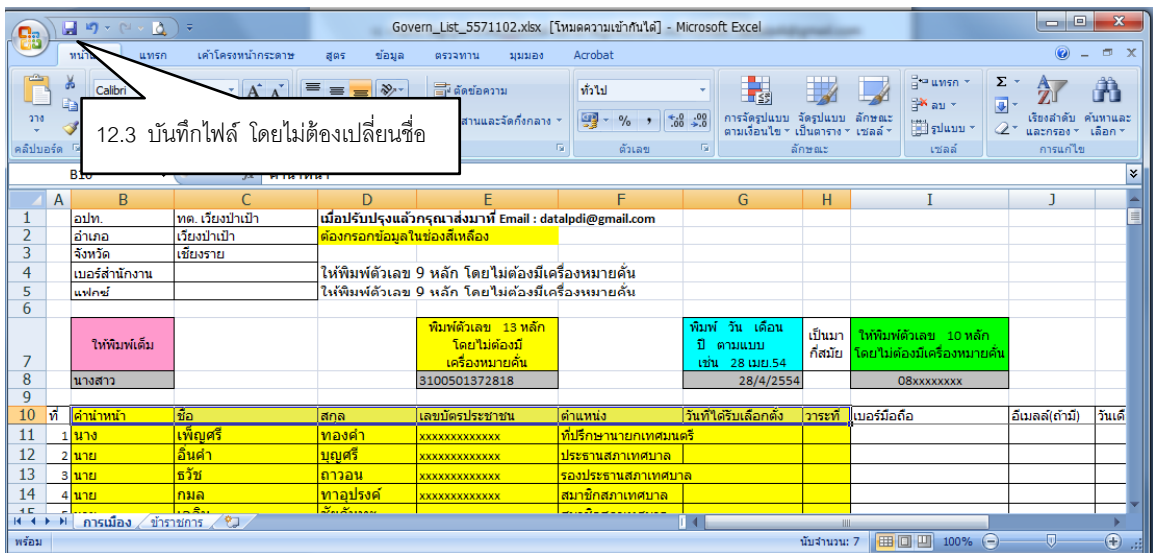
Govern_List_5571102.xlsx [โหมดความเข้ากันได้] - Microsoft Excel

หน้าแรก แทรก เค้าโครงหน้ากระดาษ สูตร ข้อมูล ตรวจทาน มุมมอง Acrobat

วาง คลิปบอร์ด Calibri ตัดข้อความ ผสานและจัดกึ่งกลาง ทั่วไป % , ตัวเลข การจัดรูปแบบตามเงื่อนไข จัดรูปแบบเป็นตาราง ลักษณะเซลล์ ลักษณะ แทรก ลบ รูปแบบ เซลล์ เรียงลำดับและกรอง ค้นหาและเลือก การแก้ไข

12.3 บันทึกไฟล์ โดยไม่ต้องเปลี่ยนชื่อ

B10 คำนำหน้า

| | A | B | C | D | E | F | G | H | I | J |
|---|---|---|---|---|---|---|---|---|---|---|
| 1 | | อปท. | ทต. เวียงป่าเป้า | เมื่อปรับปรุงแล้วกรุณาส่งมาที่ Email : datalpdi@gmail.com | | | | | | |
| 2 | | อำเภอ | เวียงป่าเป้า | ต้องกรอกข้อมูลในช่องสีเหลือง | | | | | | |
| 3 | | จังหวัด | เชียงราย | | | | | | | |
| 4 | | เบอร์สำนักงาน | | ให้พิมพ์ตัวเลข 9 หลัก โดยไม่ต้องมีเครื่องหมายคั่น | | | | | | |
| 5 | | แฟกซ์ | | ให้พิมพ์ตัวเลข 9 หลัก โดยไม่ต้องมีเครื่องหมายคั่น | | | | | | |
| 6 | | | | | | | | | | |
| 7 | | ให้พิมพ์เต็ม | | | พิมพ์ตัวเลข 13 หลัก โดยไม่ต้องมี เครื่องหมายคั่น | | พิมพ์ วัน เดือน ปี ตามแบบ เช่น 28 เมย.54 | เป็นมากี่สมัย | ให้พิมพ์ตัวเลข 10 หลัก โดยไม่ต้องมีเครื่องหมายคั่น | |
| 8 | | นางสาว | | | 3100501372818 | | 28/4/2554 | | 08xxxxxxxx | |
| 9 | | | | | | | | | | |
| 10 | ที่ | คำนำหน้า | ชื่อ | สกุล | เลขบัตรประชาชน | ตำแหน่ง | วันที่ได้รับเลือกตั้ง | วาระที่ | เบอร์มือถือ | อีเมลล์(ถ้ามี) |
| 11 | 1 | นาง | เพ็ญศรี | ทองคำ | xxxxxxxxxxxxx | ที่ปรึกษานายกเทศมนตรี | | | | |
| 12 | 2 | นาย | อินคำ | บุญศรี | xxxxxxxxxxxxx | ประธานสภาเทศบาล | | | | |
| 13 | 3 | นาย | ธวัช | ถาวอน | xxxxxxxxxxxxx | รองประธานสภาเทศบาล | | | | |
| 14 | 4 | นาย | กมล | ทาอุปรงค์ | xxxxxxxxxxxxx | สมาชิกสภาเทศบาล | | | | |

วันเกิ

การเมือง ข้าราชการ

พร้อม นับจำนวน: 7 100%